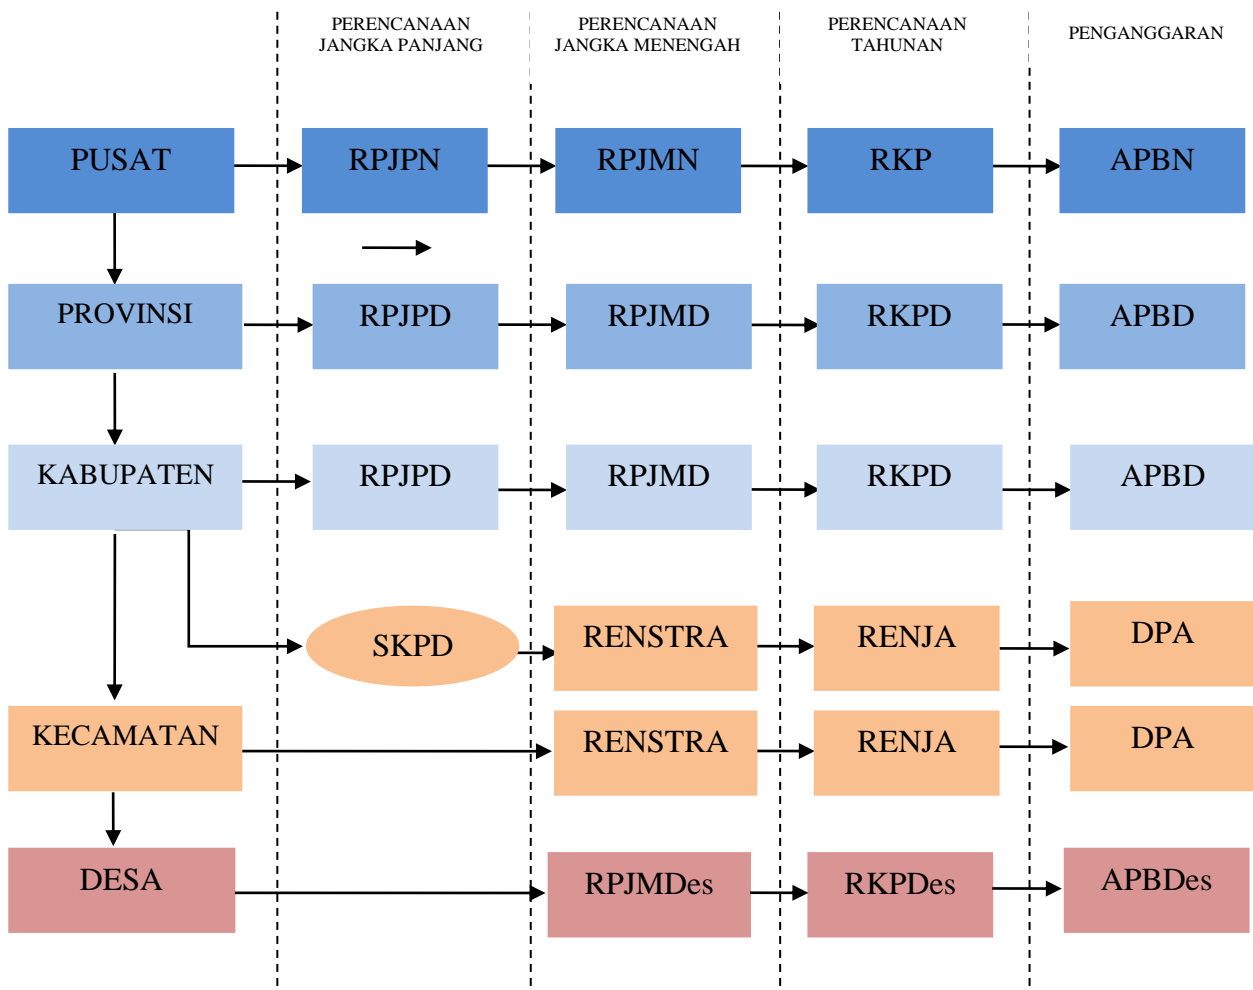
PERENCANAAN JANGKA PANJANG

PERENCANAAN JANGKA MENENGAH

PERENCANAAN TAHUNAN

PENGANGGARAN

PUSAT

RPJPN

RPJMN

RKP

APBN

PROVINSI

RPJPD

RPJMD

RKPD

APBD

KABUPATEN

RPJPD

RPJMD

RKPD

APBD

SKPD

RENSTRA

RENJA

DPA

KECAMATAN

RENSTRA

RENJA

DPA

DESA

RPJMDes

RKPDes

APBDes